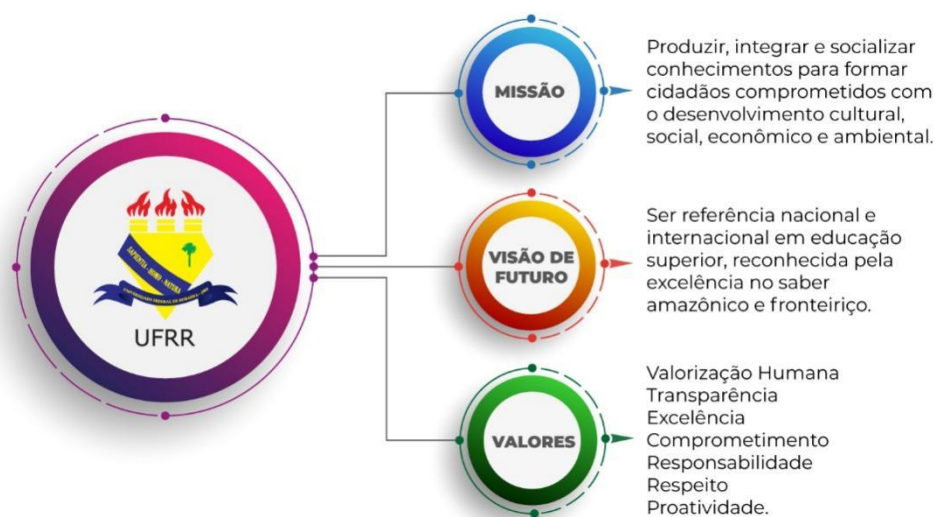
SAPIENTIA · HOMO · NATURA
UNIVERSIDADE FEDERAL DE RORAIMA

UFRR

MISSÃO

Produzir, integrar e socializar conhecimentos para formar cidadãos comprometidos com o desenvolvimento cultural, social, econômico e ambiental.

VISÃO DE FUTURO

Ser referência nacional e internacional em educação superior, reconhecida pela excelência no saber amazônico e fronteiriço.

VALORES

Valorização Humana
Transparência
Excelência
Comprometimento
Responsabilidade
Respeito
Proatividade.